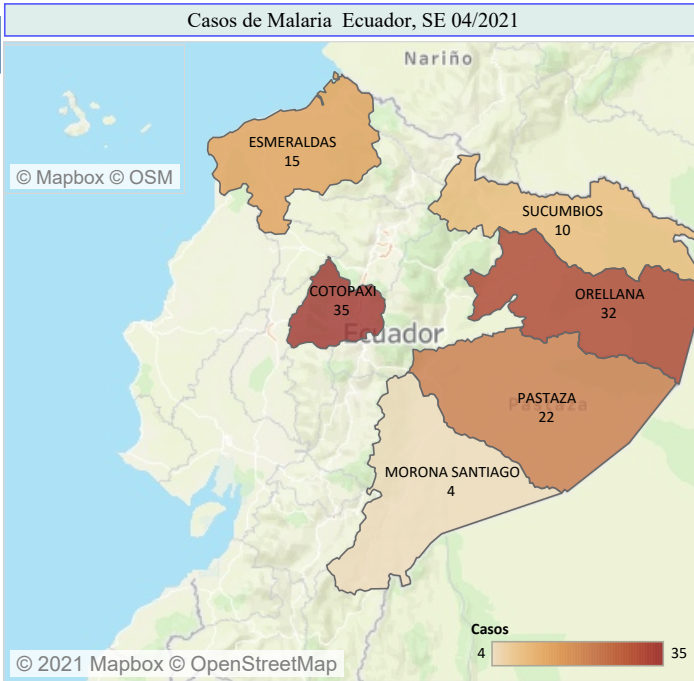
Casos de Malaria Ecuador, SE 04/2021

Nariño

© Mapbox © OSM

ESMERALDAS
15

SUCUMBIOS
10

COTOPAXI
35

Ecuador

ORELLANA
32

PASTAZA
22

Pastaza

MORONA SANTIAGO
4

Casos
4
35

© 2021 Mapbox © OpenStreetMap